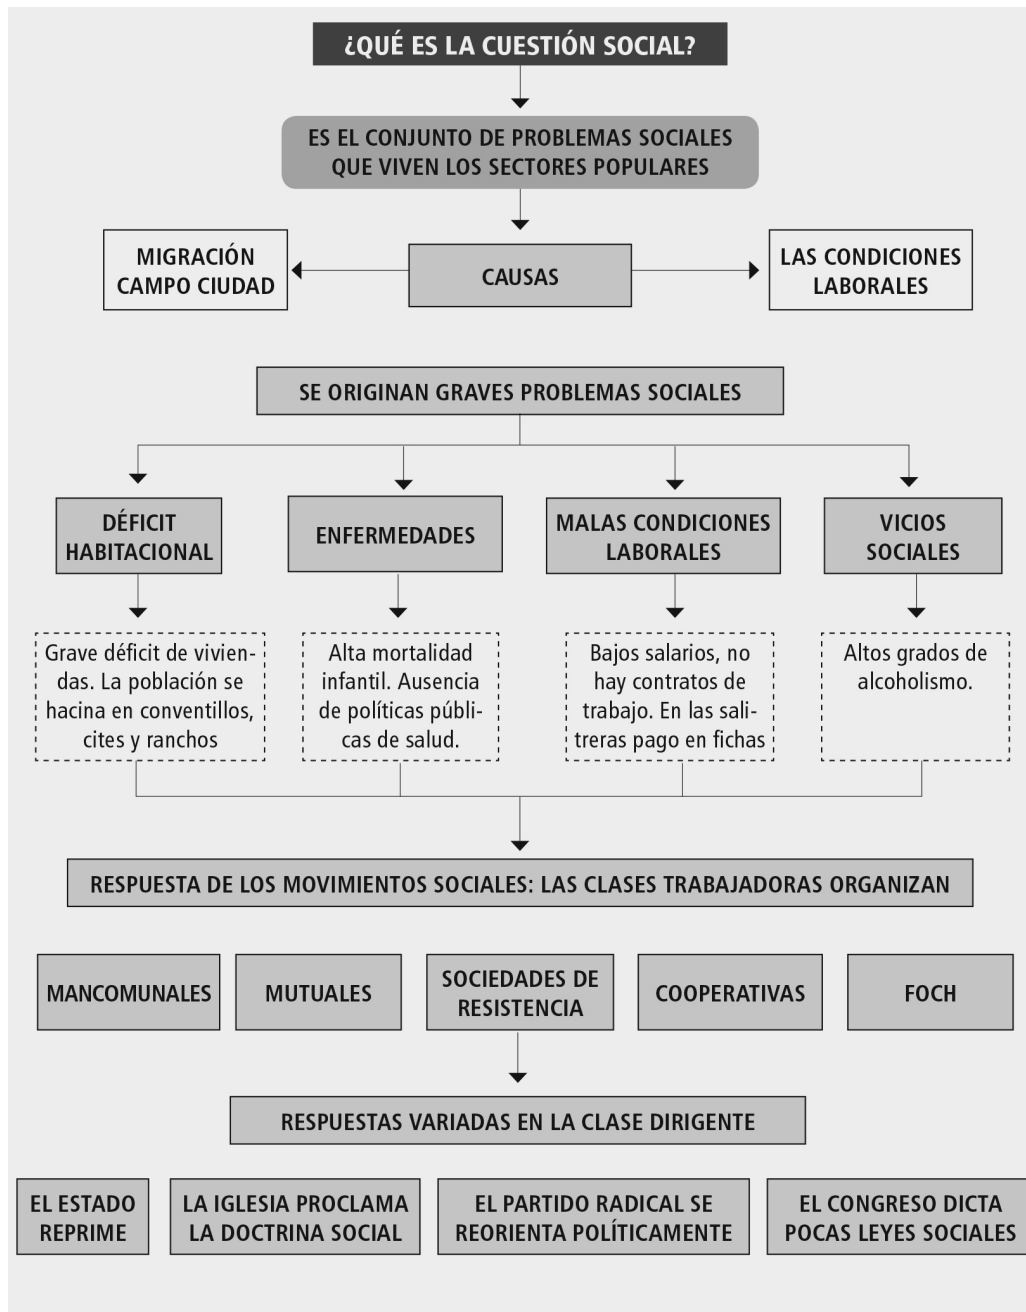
¿QUÉ ES LA CUESTIÓN SOCIAL?

ES EL CONJUNTO DE PROBLEMAS SOCIALES QUE VIVEN LOS SECTORES POPULARES

MIGRACIÓN CAMPO CIUDAD

CAUSAS

LAS CONDICIONES LABORALES

SE ORIGINAN GRAVES PROBLEMAS SOCIALES

DÉFICIT HABITACIONAL

ENFERMEDADES

MALAS CONDICIONES LABORALES

VICIOS SOCIALES

Grave déficit de viviendas. La población se hacina en conventillos, cites y ranchos

Alta mortalidad infantil. Ausencia de políticas públicas de salud.

Bajos salarios, no hay contratos de trabajo. En las salitreras pago en fichas

Altos grados de alcoholismo.

RESPUESTA DE LOS MOVIMIENTOS SOCIALES: LAS CLASES TRABAJADORAS ORGANIZAN

MANCOMUNALES

MUTUALES

SOCIEDADES DE RESISTENCIA

COOPERATIVAS

FOCH

RESPUESTAS VARIADAS EN LA CLASE DIRIGENTE

EL ESTADO REPRIME

LA IGLESIA PROCLAMA LA DOCTRINA SOCIAL

EL PARTIDO RADICAL SE REORIENTA POLÍTICAMENTE

EL CONGRESO DICTA POCAS LEYES SOCIALES